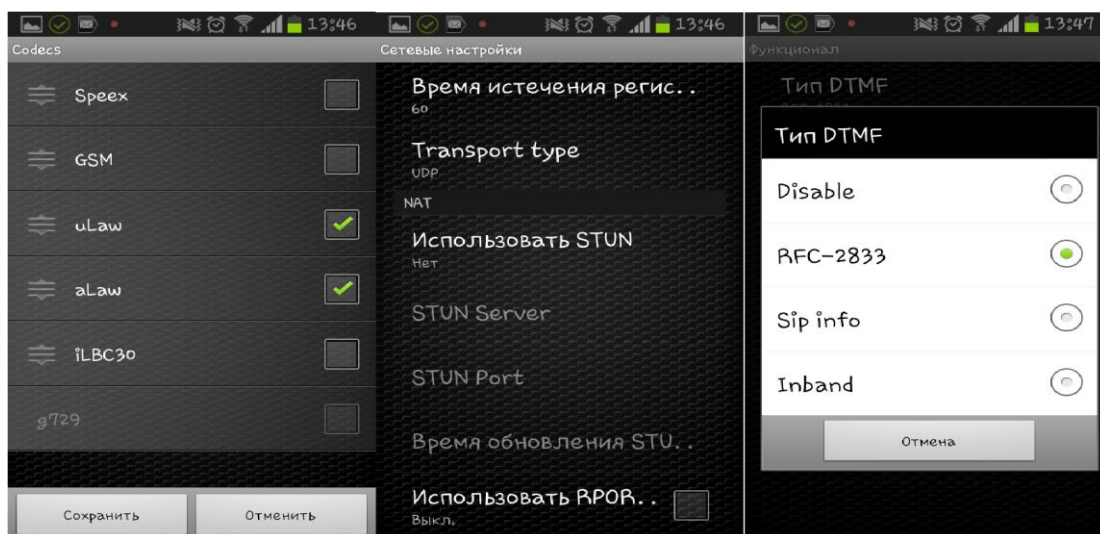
13:46
Codecs
Speex
GSM
uLaw
aLaw
iLBC30
g729
Сохранить
Отменить

13:46
Сетевые настройки
Время истечения регис..
60
Transport type
UDP
NAT
Использовать STUN
Нет
STUN Server
STUN Port
Время обновления STU..
Использовать RPOR..
Выкл.

13:47
Функционал
Тип DTMF
Тип DTMF
Disable
RFC-2833
Sip info
Inband
Отмена